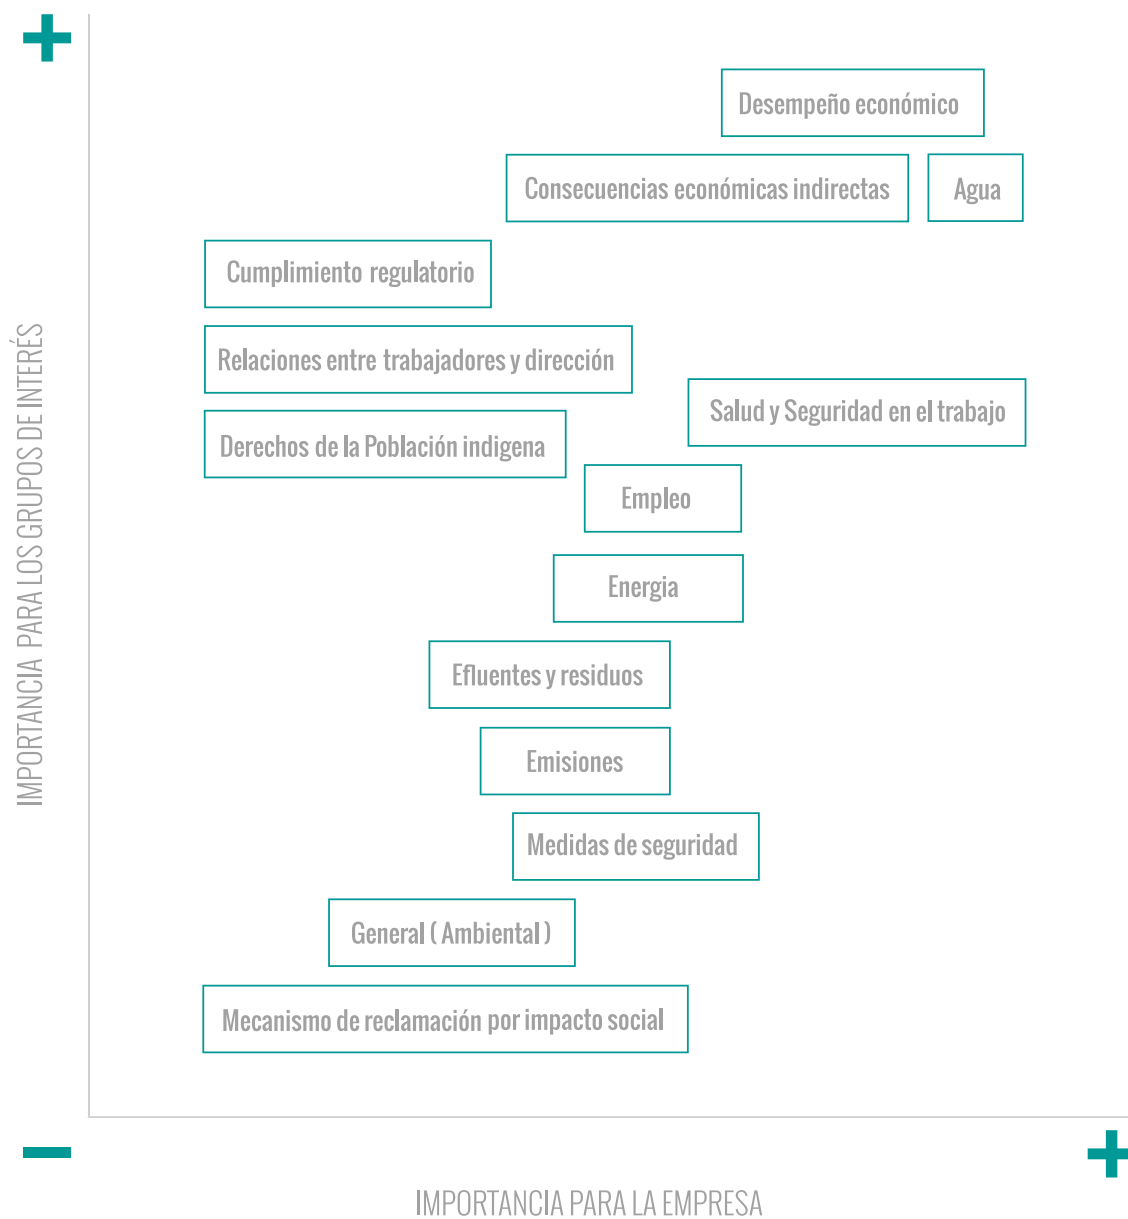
+

IMPORTANCIA PARA LOS GRUPOS DE INTERÉS

Desempeño económico

Consecuencias económicas indirectas

Agua

Cumplimiento regulatorio

Relaciones entre trabajadores y dirección

Salud y Seguridad en el trabajo

Derechos de la Población indigena

Empleo

Energia

Efluentes y residuos

Emisiones

Medidas de seguridad

General ( Ambiental )

Mecanismo de reclamación por impacto social

−

+

IMPORTANCIA PARA LA EMPRESA